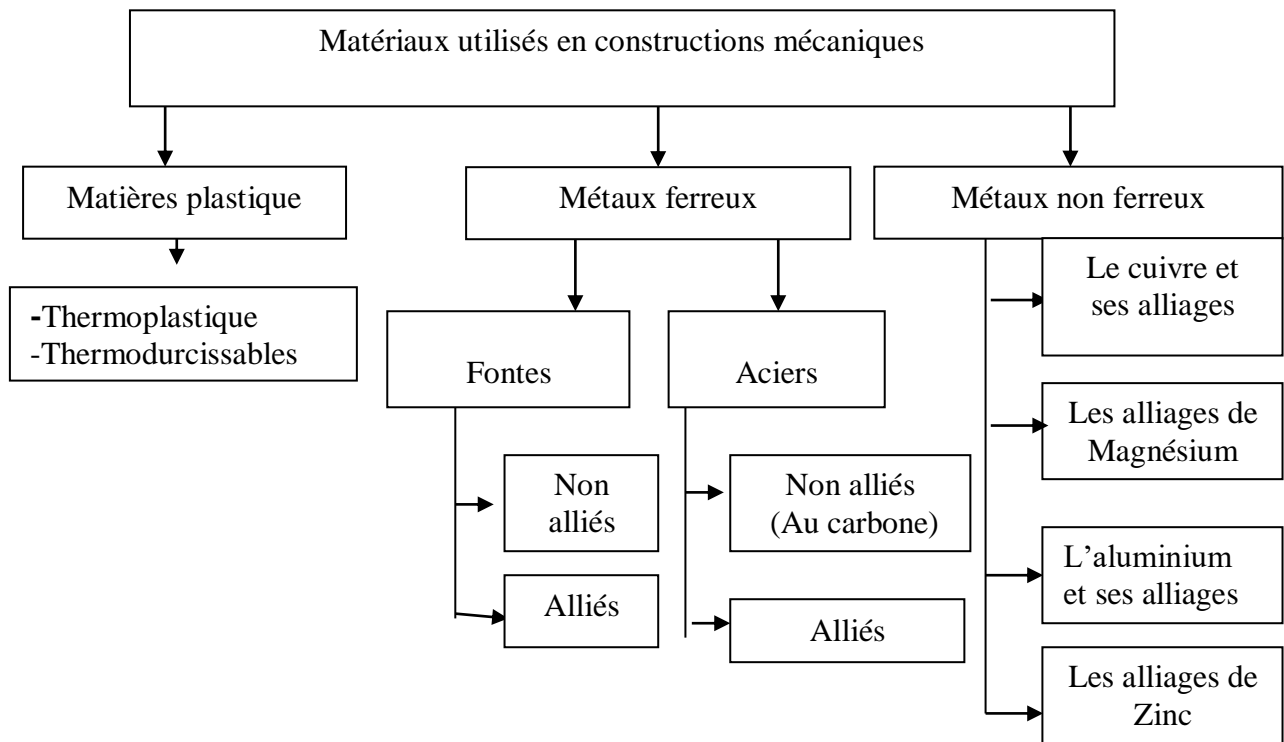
Matériaux utilisés en constructions mécaniques

Matières plastique

-Thermoplastique
-Thermodurcissables

Métaux ferreux

Fontes

Non alliés

Alliés

Aciers

Non alliés (Au carbone)

Alliés

Métaux non ferreux

Le cuivre et ses alliages

Les alliages de Magnésium

L'aluminium et ses alliages

Les alliages de Zinc